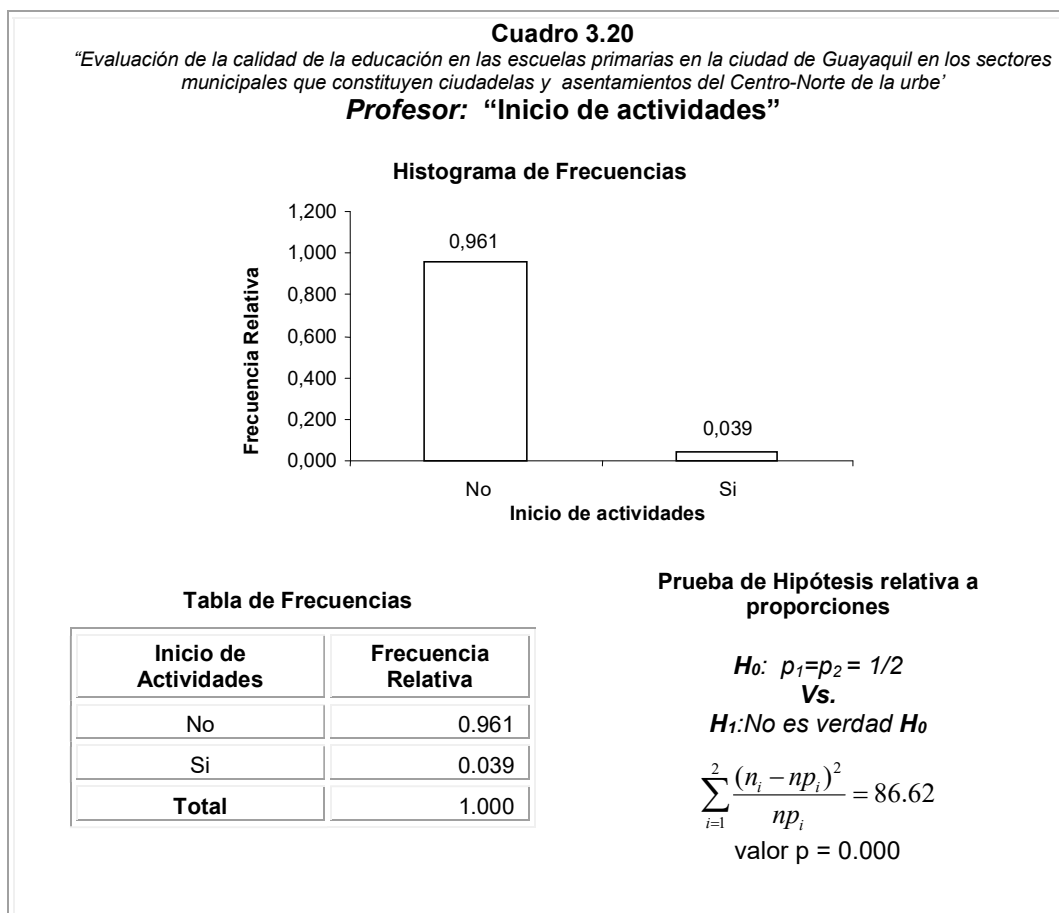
**Cuadro 3.20**

*"Evaluación de la calidad de la educación en las escuelas primarias en la ciudad de Guayaquil en los sectores municipales que constituyen ciudadelas y asentamientos del Centro-Norte de la urbe'*

***Profesor:* "Inicio de actividades"**

**Histograma de Frecuencias**

1,200
1,000
0,800
0,600
0,400
0,200
0,000

Frecuencia Relativa

0,961
0,039

No
Si

Inicio de actividades

**Tabla de Frecuencias**

| Inicio de Actividades | Frecuencia Relativa |
|---|---|
| No | 0.961 |
| Si | 0.039 |
| **Total** | 1.000 |

**Prueba de Hipótesis relativa a proporciones**

$H_0$: $p_1=p_2= 1/2$
*Vs.*
$H_1$:No es verdad $H_0$

$\sum_{i=1}^{2}\frac{(n_i-np_i)^2}{np_i}=86.62$

valor p = 0.000